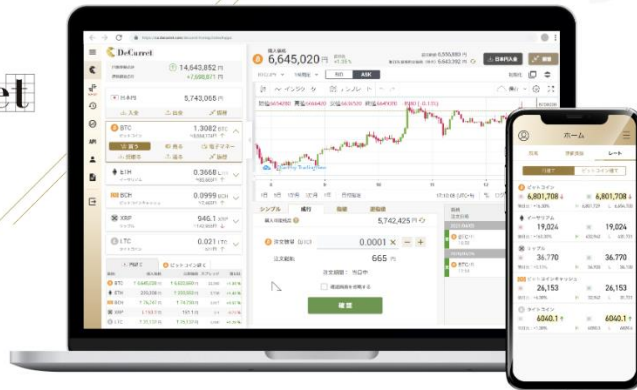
et

DeCurret

14,643,852 円
+7,886,871 円

日本円
5,743,065 円

BTC
1.3082 BTC

ETH
0.3568 ETH

BCH
0.0999 BCH

XRP
946.1 XRP

LTC
0.031 LTC

6,645,020 円

BID
ASK

シンプル
成行
指値
逆指値

5,742,425 円

0.0001

665 円

確認

ホーム

レート

ビットコイン
6,801,708
6,801,708

イーサリアム
19,024
19,024

リップル
36.770
36.770

ビットコインキャッシュ
26,153
26,153

ライトコイン
6040.1
6040.1